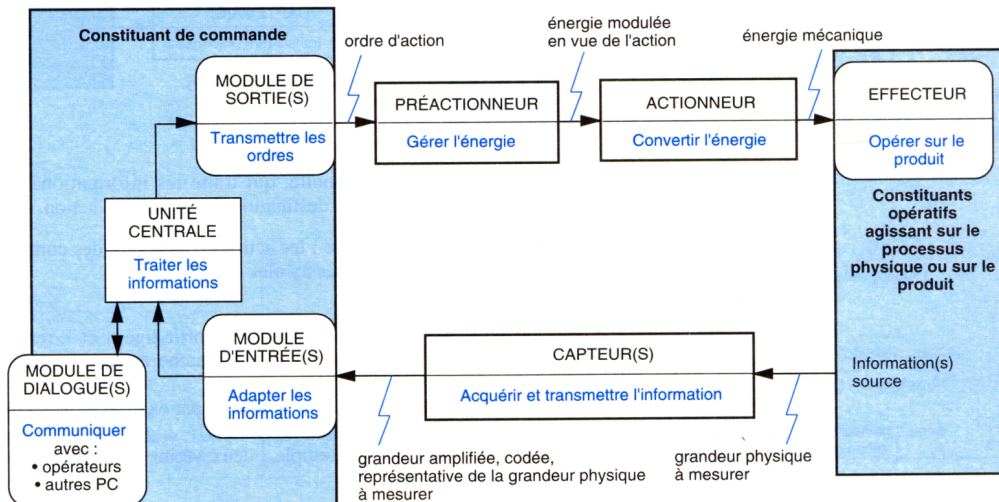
Constituant de commande

ordre d'action

énergie modulée en vue de l'action

énergie mécanique

MODULE DE SORTIE(S)

Transmettre les ordres

PRÉACTIONNEUR

Gérer l'énergie

ACTIONNEUR

Convertir l'énergie

EFFECTEUR

Opérer sur le produit

Constituants opératifs agissant sur le processus physique ou sur le produit

UNITÉ CENTRALE

Traiter les informations

MODULE D'ENTRÉE(S)

Adapter les informations

CAPTEUR(S)

Acquérir et transmettre l'information

Information(s) source

MODULE DE DIALOGUE(S)

Communiquer avec :
• opérateurs
• autres PC

grandeur amplifiée, codée, représentative de la grandeur physique à mesurer

grandeur physique à mesurer